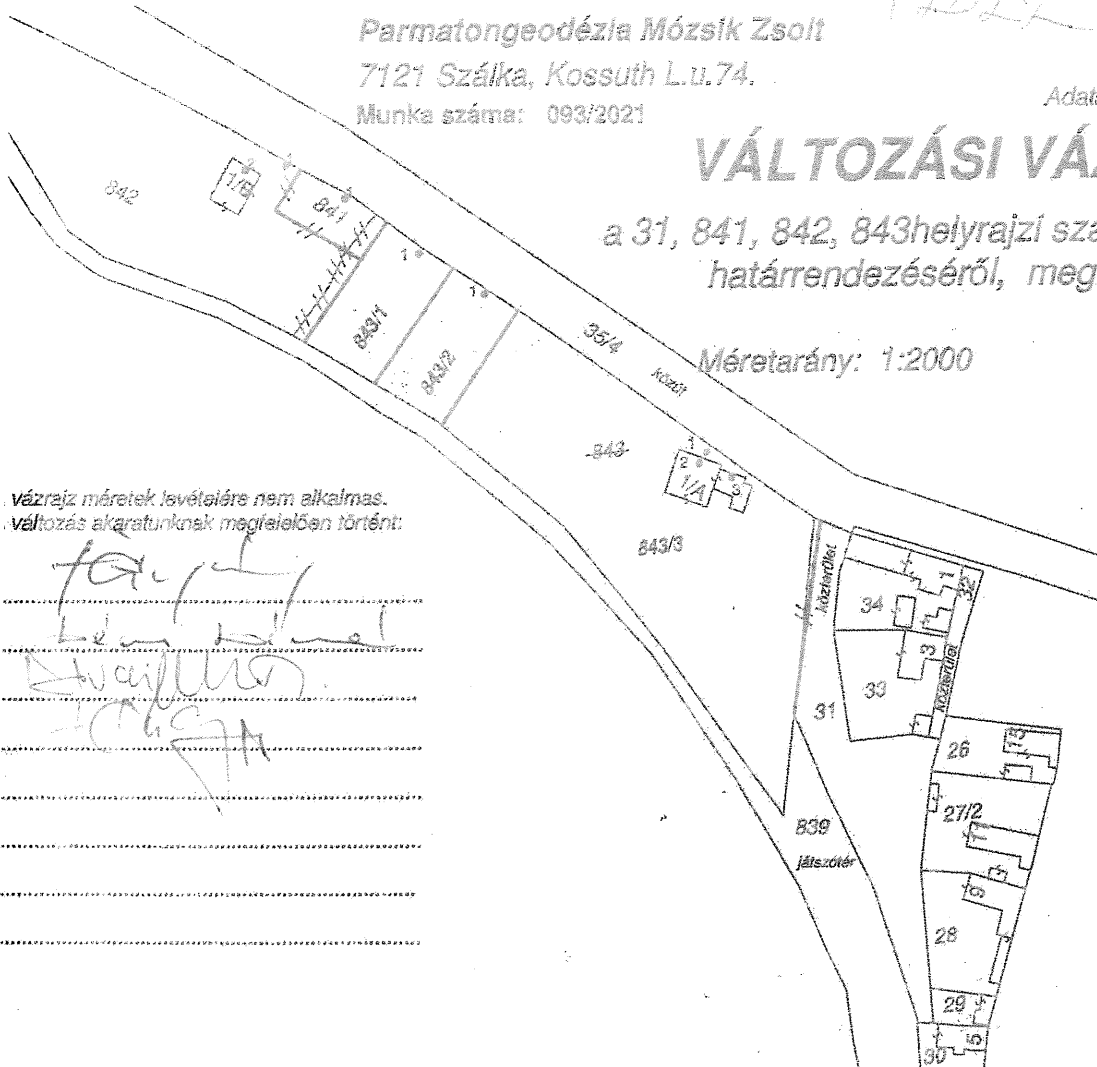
Parmatongeodézia Mózsik Zsolt
7121 Szálka, Kossuth L.u.74.
Munka száma: 093/2021

Adat

VÁLTOZÁSI VÁ

a 31, 841, 842, 843helyrajzi sza
határrendezéséről, meg

Méretarány: 1:2000

vázrajz méretek levételére nem alkalmas.
változás akaratunknak megfelelően történt:

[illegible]

842
1/B
841
1
1
843/1
843/2
35/4
közút
843
1
2
1/A
3
843/3
közterület
34
1
32
3
33
közterület
31
26
15
27/2
11
839
játszótér
9
28
29
15
30